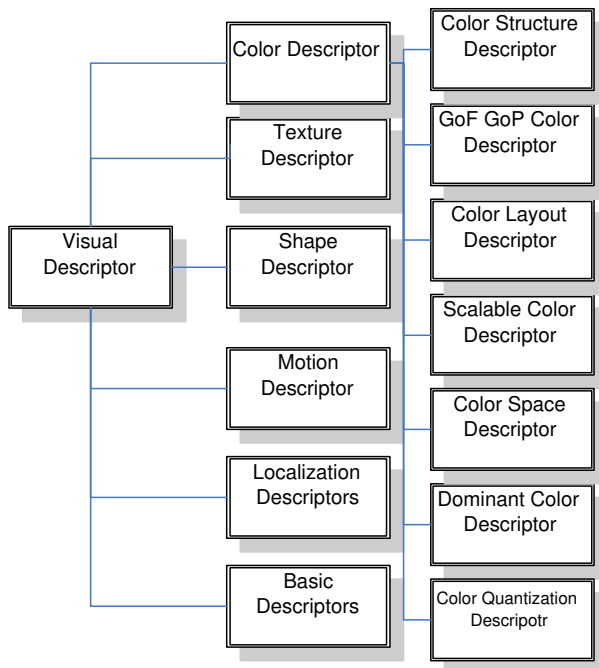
Visual Descriptor

Color Descriptor

Texture Descriptor

Shape Descriptor

Motion Descriptor

Localization Descriptors

Basic Descriptors

Color Structure Descriptor

GoF GoP Color Descriptor

Color Layout Descriptor

Scalable Color Descriptor

Color Space Descriptor

Dominant Color Descriptor

Color Quantization Descripotr